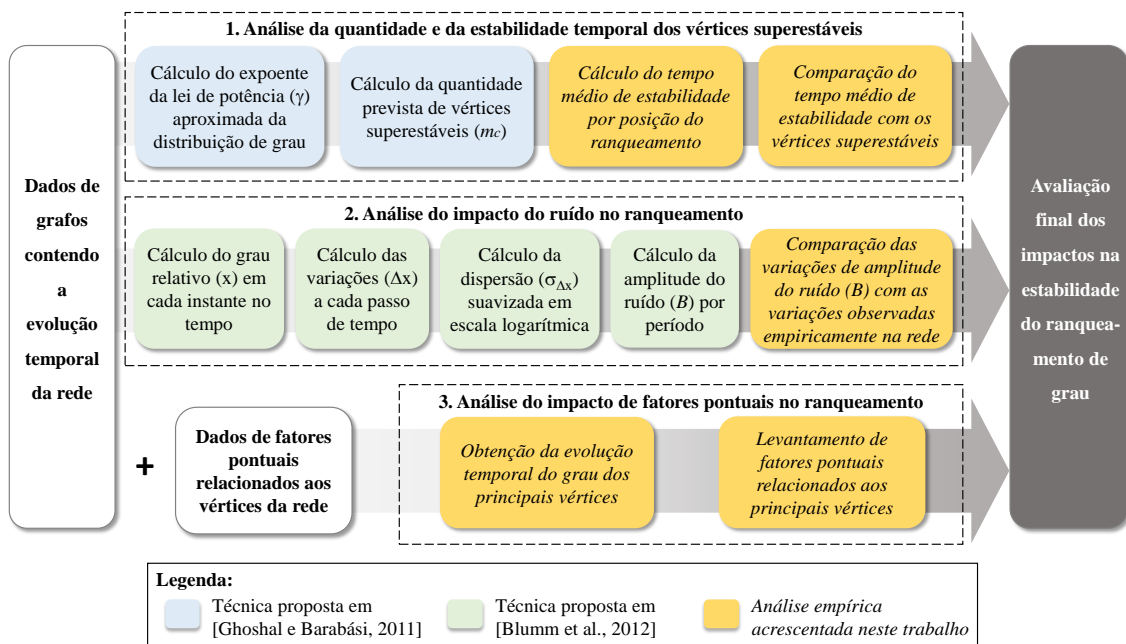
Dados de grafos contendo a evolução temporal da rede

1. Análise da quantidade e da estabilidade temporal dos vértices superestáveis

Cálculo do expoente da lei de potência (γ) aproximada da distribuição de grau

Cálculo da quantidade prevista de vértices superestáveis ($m_c$)

Cálculo do tempo médio de estabilidade por posição do ranqueamento

Comparação do tempo médio de estabilidade com os vértices superestáveis

2. Análise do impacto do ruído no ranqueamento

Cálculo do grau relativo (x) em cada instante no tempo

Cálculo das variações (Δx) a cada passo de tempo

Cálculo da dispersão ($\sigma_{\Delta x}$) suavizada em escala logarítmica

Cálculo da amplitude do ruído (B) por período

Comparação das variações de amplitude do ruído (B) com as variações observadas empiricamente na rede

+

Dados de fatores pontuais relacionados aos vértices da rede

3. Análise do impacto de fatores pontuais no ranqueamento

Obtenção da evolução temporal do grau dos principais vértices

Levantamento de fatores pontuais relacionados aos principais vértices

Avaliação final dos impactos na estabilidade do ranqueamento de grau

Legenda:
Técnica proposta em [Ghoshal e Barabási, 2011]
Técnica proposta em [Blumm et al., 2012]
Análise empírica acrescentada neste trabalho